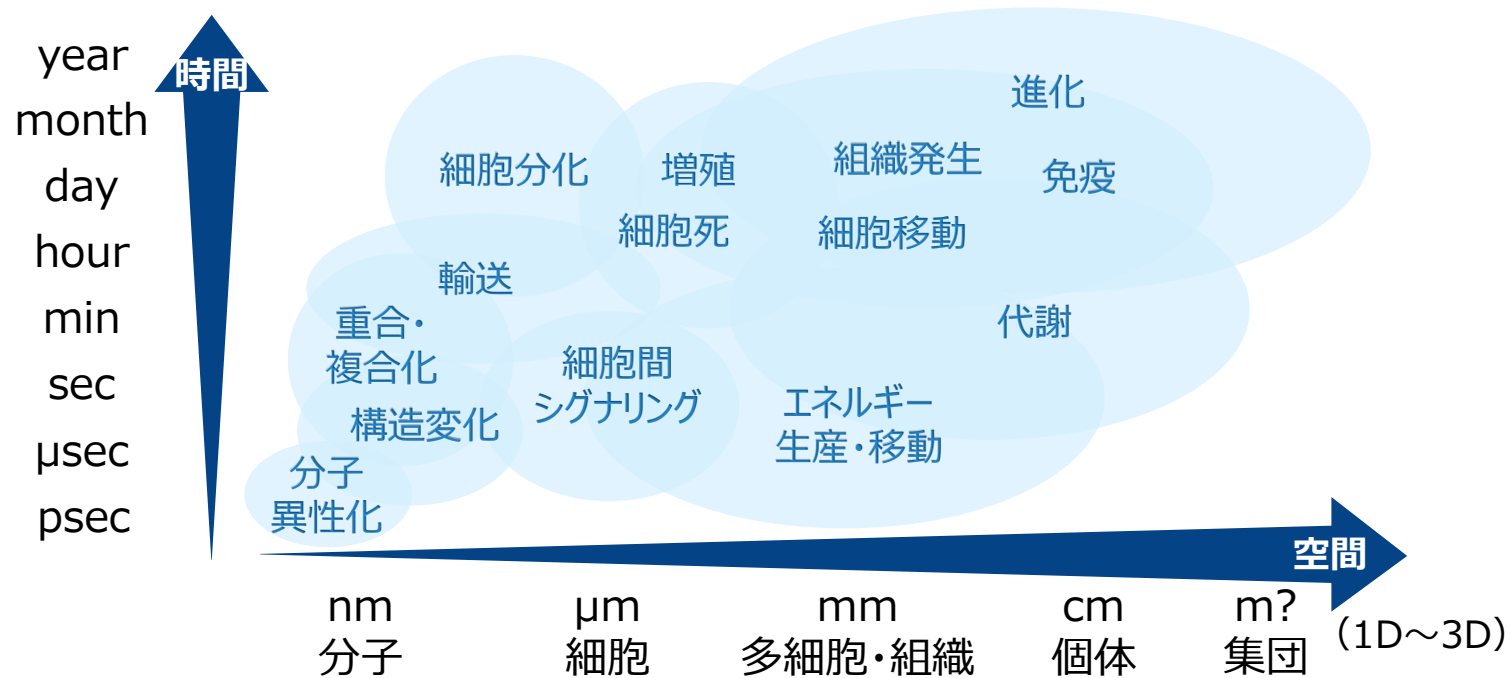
year
month
day
hour
min
sec
µsec
psec

時間

進化
細胞分化
増殖
組織発生
免疫
細胞死
細胞移動
輸送
重合・
複合化
代謝
細胞間
シグナリング
エネルギー
生産・移動
構造変化
分子
異性化

空間

nm
分子
µm
細胞
mm
多細胞・組織
cm
個体
m?
集団
（1D～3D）